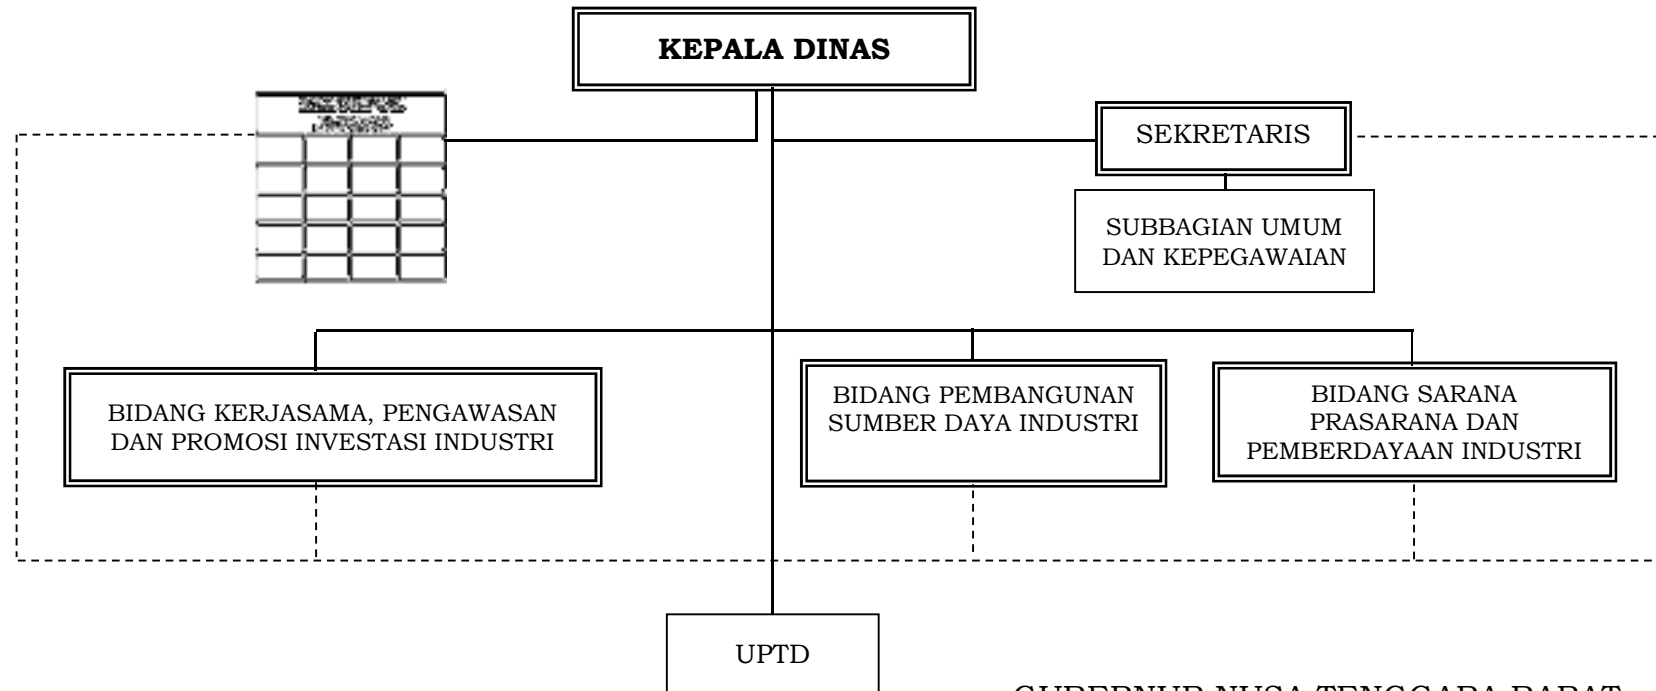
KEPALA DINAS

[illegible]

SEKRETARIS

SUBBAGIAN UMUM DAN KEPEGAWAIAN

BIDANG KERJASAMA, PENGAWASAN DAN PROMOSI INVESTASI INDUSTRI

BIDANG PEMBANGUNAN SUMBER DAYA INDUSTRI

BIDANG SARANA PRASARANA DAN PEMBERDAYAAN INDUSTRI

UPTD

GUBERNUR NUSA TENGGARA BARAT